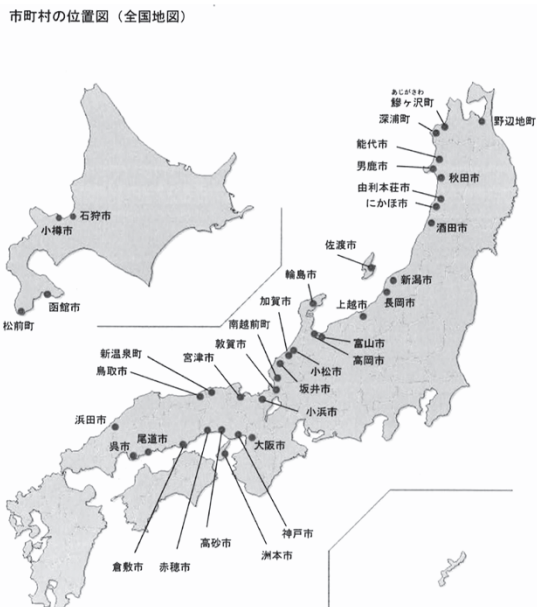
市町村の位置図（全国地図）

あじがさわ
鰺ヶ沢町
深浦町
野辺地町
能代市
男鹿市
秋田市
由利本荘市
にかほ市
酒田市
石狩市
小樽市
函館市
松前町
佐渡市
新潟市
長岡市
上越市
輪島市
加賀市
南越前町
富山市
高岡市
小松市
敦賀市
坂井市
小浜市
新温泉町
鳥取市
宮津市
浜田市
尾道市
呉市
大阪市
倉敷市
赤穂市
高砂市
洲本市
神戸市